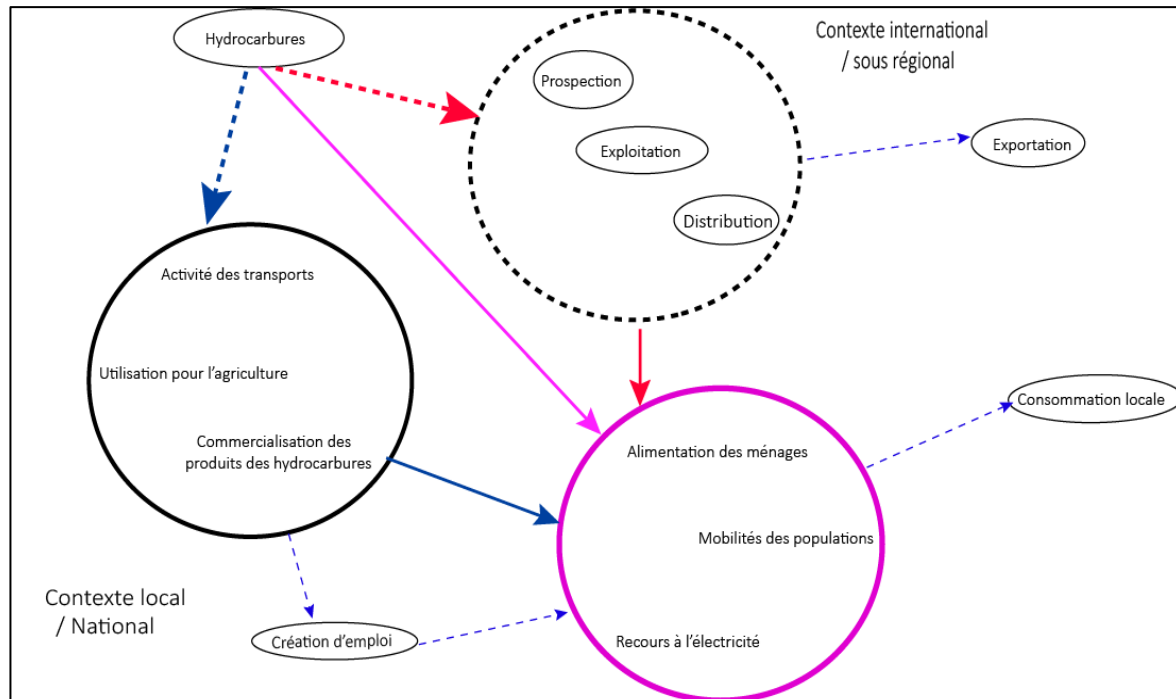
Hydrocarbures

Contexte international / sous régional

Prospection

Exploitation

Distribution

Exportation

Activité des transports

Utilisation pour l'agriculture

Commercialisation des produits des hydrocarbures

Alimentation des ménages

Mobilités des populations

Recours à l'électricité

Consommation locale

Contexte local / National

Création d'emploi